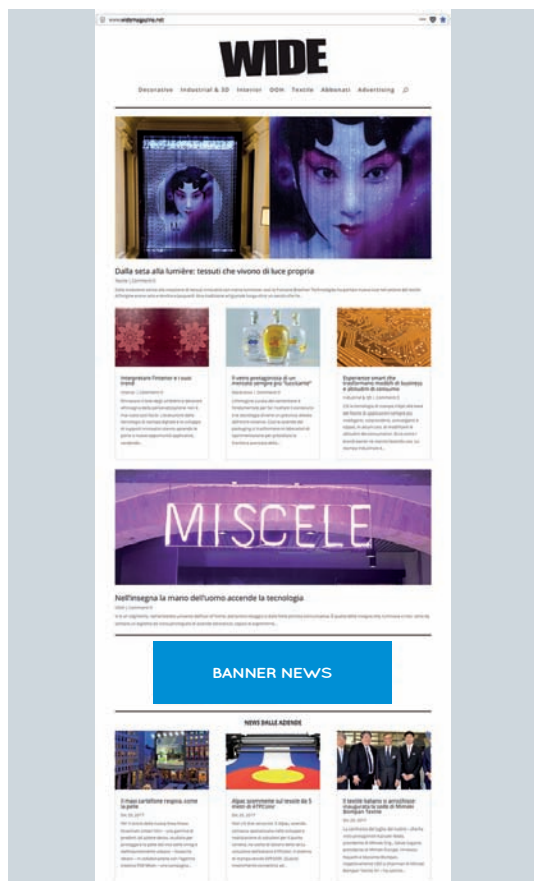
www.widemagazine.net

WIDE

Decorative Industrial & 3D Interior OOH Textile Abbonati Advertising

Dalla seta alla lumière: tessuti che vivono di luce propria

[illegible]

Integrazione l'interior e i suoi trend

Il vetro protagonista di un mercato sempre più "lussuriano"

Esperienze smart che trasformano modelli di business e abitudini di consumo

MISCELE

Nell'insegna la mano dell'uomo accende la tecnologia

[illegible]

BANNER NEWS

NEWS DALLE AZIENDE

Il maxi cartellone regna come la pelle

Alpac sorprende sul tessile da 5 metri di EFICOLor

Il tessile italiano si arricchisce: inaugurata la sede di Mimaki Bompan Textile

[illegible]